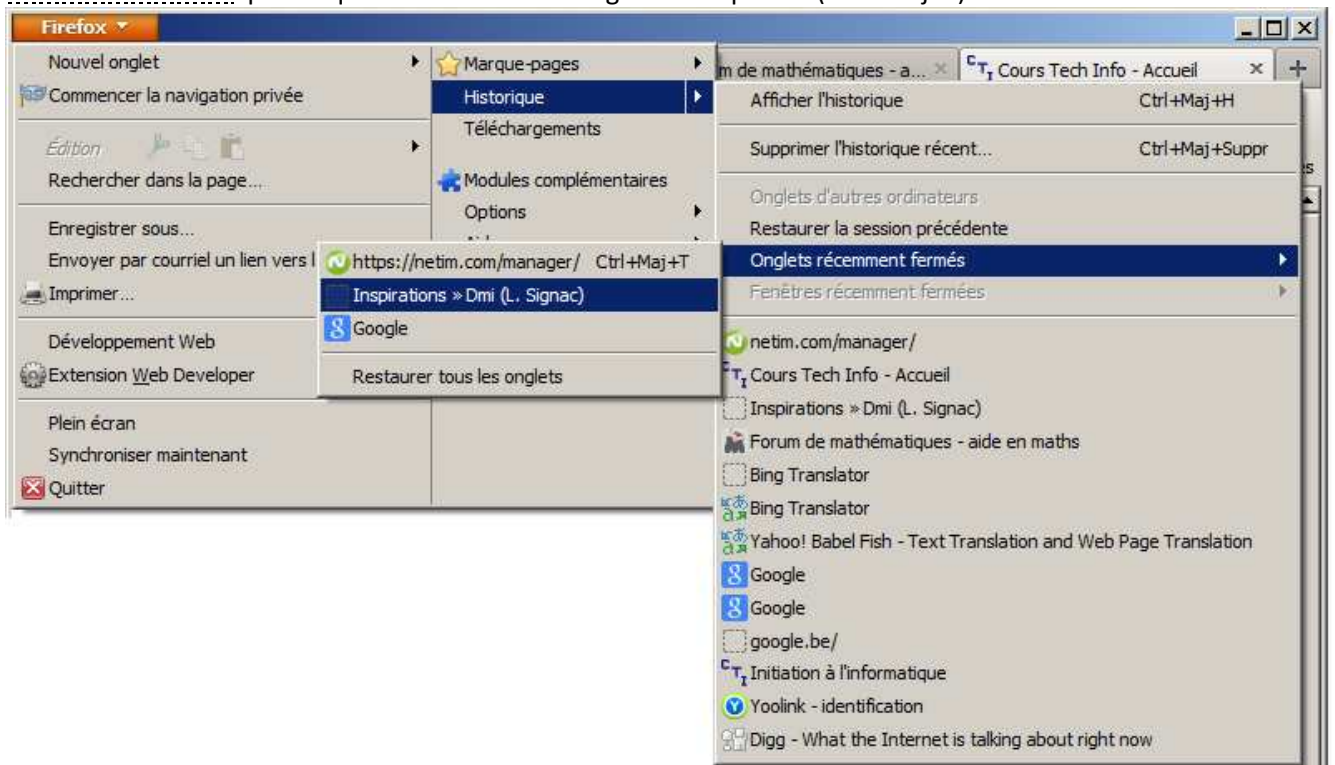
Firefox

Nouvel onglet
Commencer la navigation privée

Édition
Rechercher dans la page...

Enregistrer sous...
Envoyer par courriel un lien vers l
Imprimer...

Développement Web
Extension Web Developer

Plein écran
Synchroniser maintenant
Quitter

Marque-pages
Historique
Téléchargements

Modules complémentaires
Options

https://netim.com/manager/ Ctrl+Maj+T
Inspirations » Dmi (L. Signac)
Google

Restaurer tous les onglets

m de mathématiques - a...
Cours Tech Info - Accueil

Afficher l'historique Ctrl+Maj+H

Supprimer l'historique récent... Ctrl+Maj+Suppr

Onglets d'autres ordinateurs
Restaurer la session précédente
Onglets récemment fermés
Fenêtres récemment fermées

netim.com/manager/
Cours Tech Info - Accueil
Inspirations » Dmi (L. Signac)
Forum de mathématiques - aide en maths
Bing Translator
Bing Translator
Yahoo! Babel Fish - Text Translation and Web Page Translation
Google
Google
google.be/
Initiation à l'informatique
Yoolink - identification
Digg - What the Internet is talking about right now